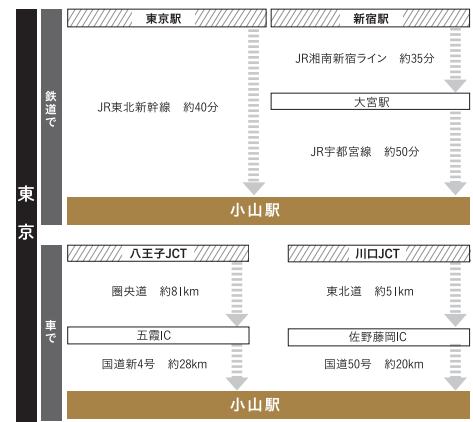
東京

鉄道で

東京駅

JR東北新幹線　約40分

新宿駅

JR湘南新宿ライン　約35分

大宮駅

JR宇都宮線　約50分

小山駅

車で

八王子JCT

圏央道　約81km

五霞IC

国道新4号　約28km

川口JCT

東北道　約51km

佐野藤岡IC

国道50号　約20km

小山駅